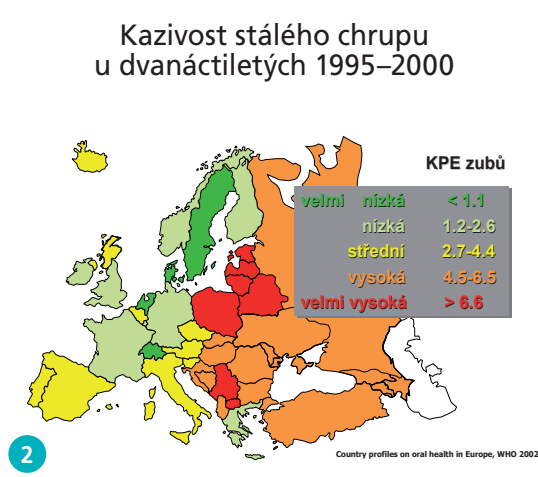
Kazivost stálého chrupu
u dvanáctiletých 1995–2000

KPE zubů

| | |
|---|---|
| velmi nízká | < 1.1 |
| nízká | 1.2-2.6 |
| střední | 2.7-4.4 |
| vysoká | 4.5-6.5 |
| velmi vysoká | > 6.6 |

2

Country profiles on oral health in Europe, WHO 2002